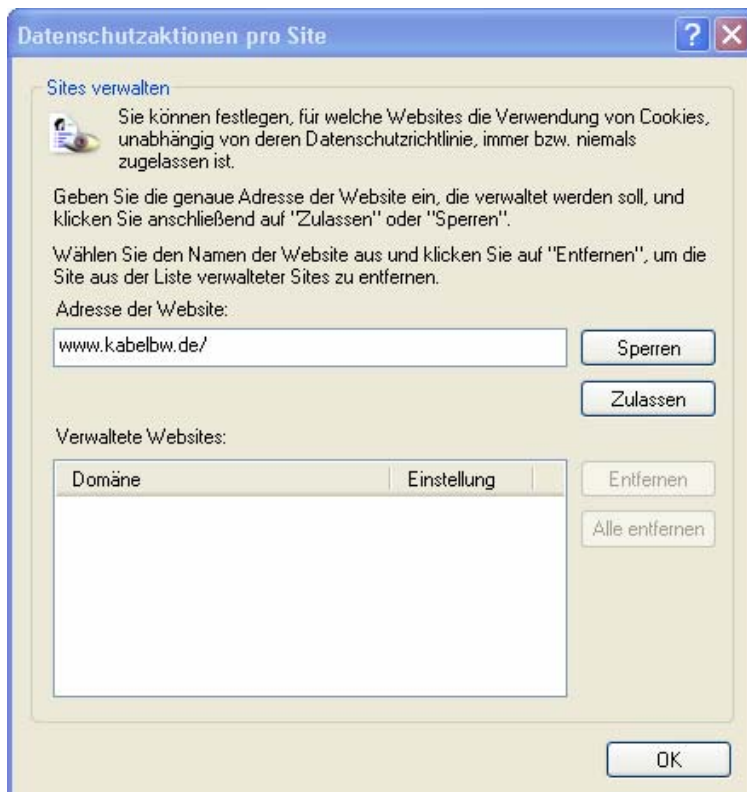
Datenschutzaktionen pro Site

?

Sites verwalten

Sie können festlegen, für welche Websites die Verwendung von Cookies, unabhängig von deren Datenschutzrichtlinie, immer bzw. niemals zugelassen ist.

Geben Sie die genaue Adresse der Website ein, die verwaltet werden soll, und klicken Sie anschließend auf "Zulassen" oder "Sperren".

Wählen Sie den Namen der Website aus und klicken Sie auf "Entfernen", um die Site aus der Liste verwalteter Sites zu entfernen.

Adresse der Website:

www.kabelbw.de/

Sperren

Zulassen

Verwaltete Websites:

| Domäne | Einstellung |
|---|---|

Entfernen

Alle entfernen

OK